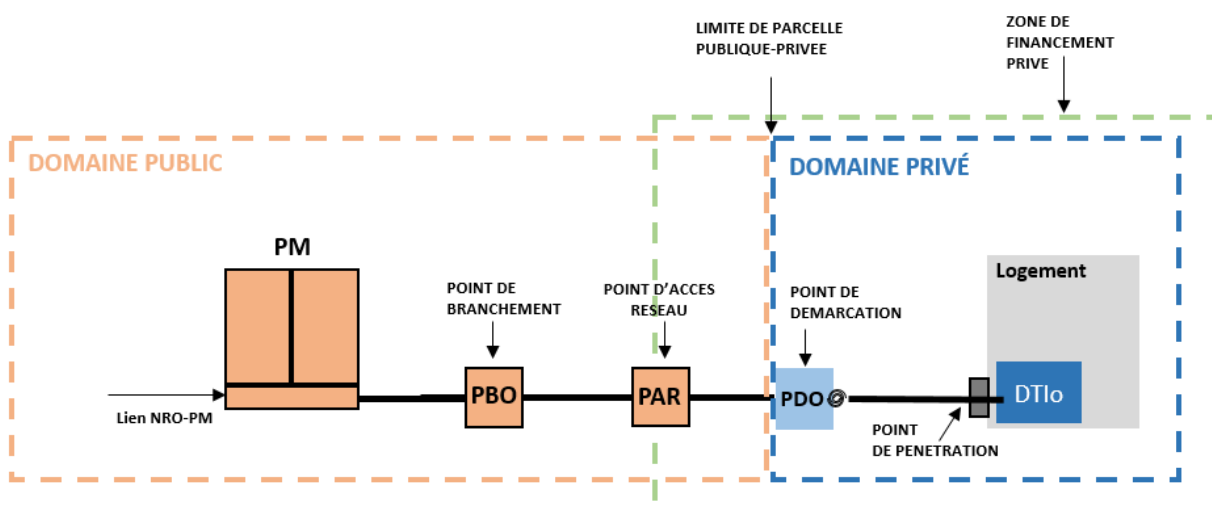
LIMITE DE PARCELLE PUBLIQUE-PRIVEE

ZONE DE FINANCEMENT PRIVE

DOMAINE PUBLIC

DOMAINE PRIVÉ

PM

Logement

POINT DE BRANCHEMENT

POINT D'ACCES RESEAU

POINT DE DEMARCATION

PBO

PAR

PDO

DTIo

Lien NRO-PM

POINT DE PENETRATION